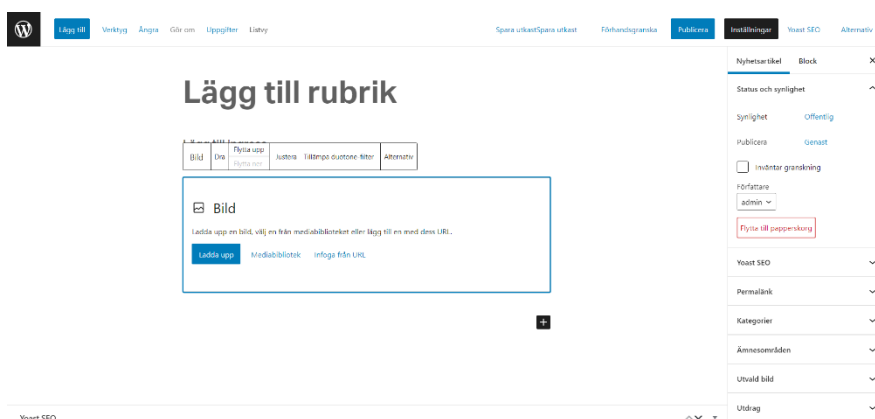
Lägg till Verktyg Ångra Gör om Uppgifter Listvy

Spara utkastSpara utkast Förhandsgranska Publicera Inställningar Yoast SEO Alternativ

Lägg till rubrik

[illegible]

Bild Dra Flytta upp Flytta ner Justera Tillämpa duotone-filter Alternativ

Bild

Ladda upp en bild, välj en från mediabiblioteket eller lägg till en med dess URL.

Ladda upp Mediabibliotek Infoga från URL

Nyhetsartikel Block ×

Status och synlighet

Synlighet Offentlig

Publicera Genast

Inväntar granskning

Författare

admin

Flytta till papperskorg

Yoast SEO

Permalänk

Kategorier

Ämnesområden

Utvald bild

Utdrag

Yoast SEO